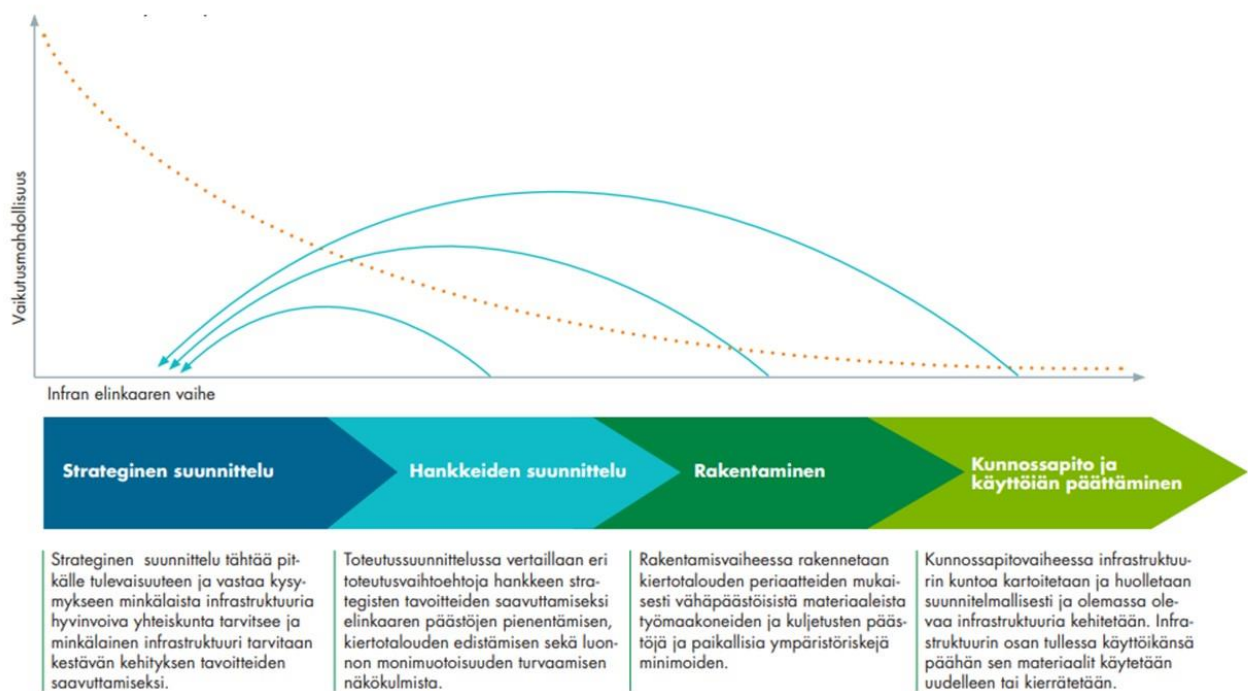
Vaikutusmahdollisuus

Infran elinkaaren vaihe

Strateginen suunnittelu

Hankkeiden suunnittelu

Rakentaminen

Kunnossapito ja käyttöiän päättäminen

Strateginen suunnittelu tähtää pitkälle tulevaisuuteen ja vastaa kysymykseen minkälaista infrastruktuuria hyvinvoiva yhteiskunta tarvitsee ja minkälainen infrastruktuuri tarvitaan kestävän kehityksen tavoitteiden saavuttamiseksi.

Toteutussuunnittelussa vertaillaan eri toteutusvaihtoehtoja hankkeen strategisten tavoitteiden saavuttamiseksi elinkaaren päästöjen pienentämisen, kiertotalouden edistämisen sekä luonnon monimuotoisuuden turvaamisen näkökulmista.

Rakentamisvaiheessa rakennetaan kiertotalouden periaatteiden mukaisesti vähäpäästöisistä materiaaleista työmaakoneiden ja kuljetusten päästöjä ja paikallisia ympäristöriskejä minimoiden.

Kunnossapitovaiheessa infrastruktuurin kuntoa kartoitetaan ja huolletaan suunnitelmallisesti ja olemassa olevaa infrastruktuuria kehitetään. Infrastruktuurin osan tullessa käyttöikänsä päähän sen materiaalit käytetään uudelleen tai kierrätetään.